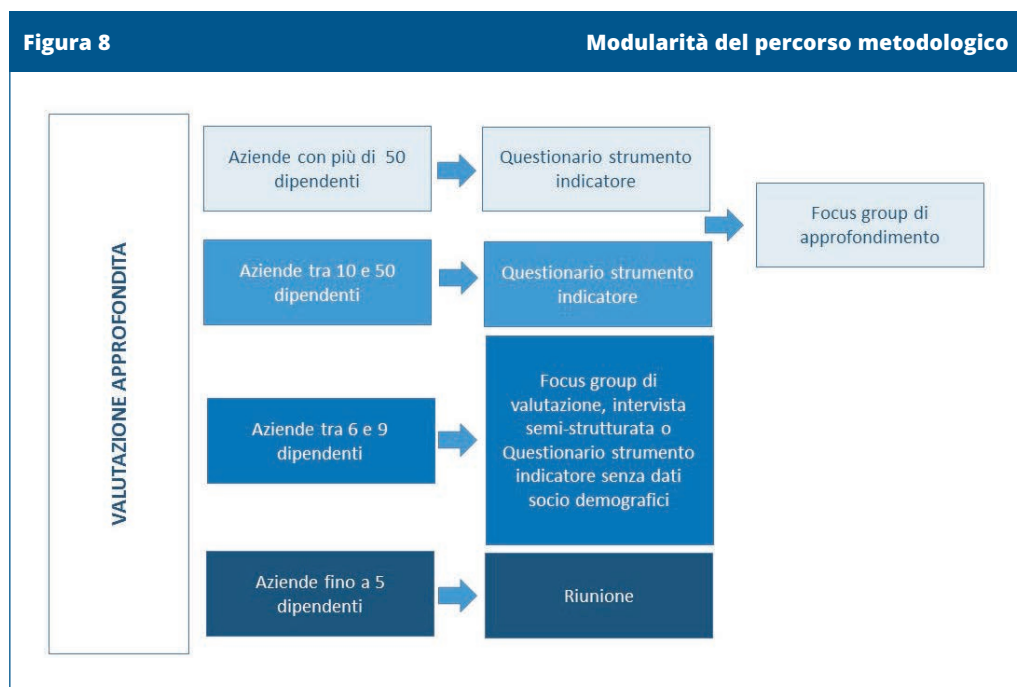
Figura 8

Modularità del percorso metodologico

VALUTAZIONE APPROFONDITA

Aziende con più di 50 dipendenti

Questionario strumento indicatore

Focus group di approfondimento

Aziende tra 10 e 50 dipendenti

Questionario strumento indicatore

Aziende tra 6 e 9 dipendenti

Focus group di valutazione, intervista semi-strutturata o Questionario strumento indicatore senza dati socio demografici

Aziende fino a 5 dipendenti

Riunione